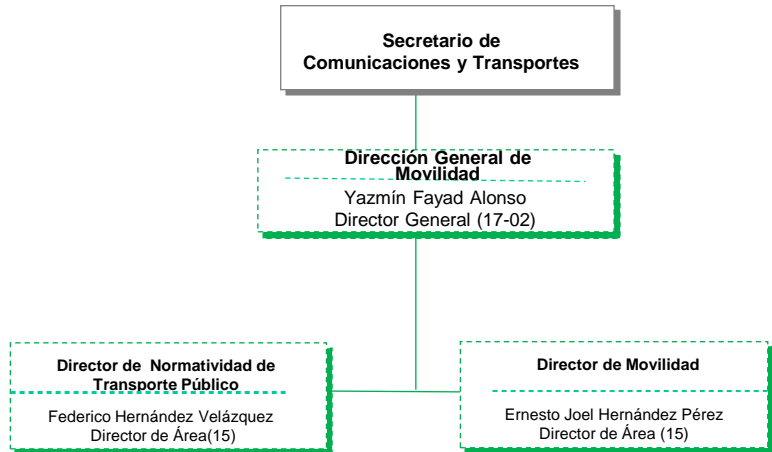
Secretario de
Comunicaciones y Transportes

Dirección General de Movilidad
Yazmín Fayad Alonso
Director General (17-02)

Director de Normatividad de Transporte Público
Federico Hernández Velázquez
Director de Área(15)

Director de Movilidad
Ernesto Joel Hernández Pérez
Director de Área (15)